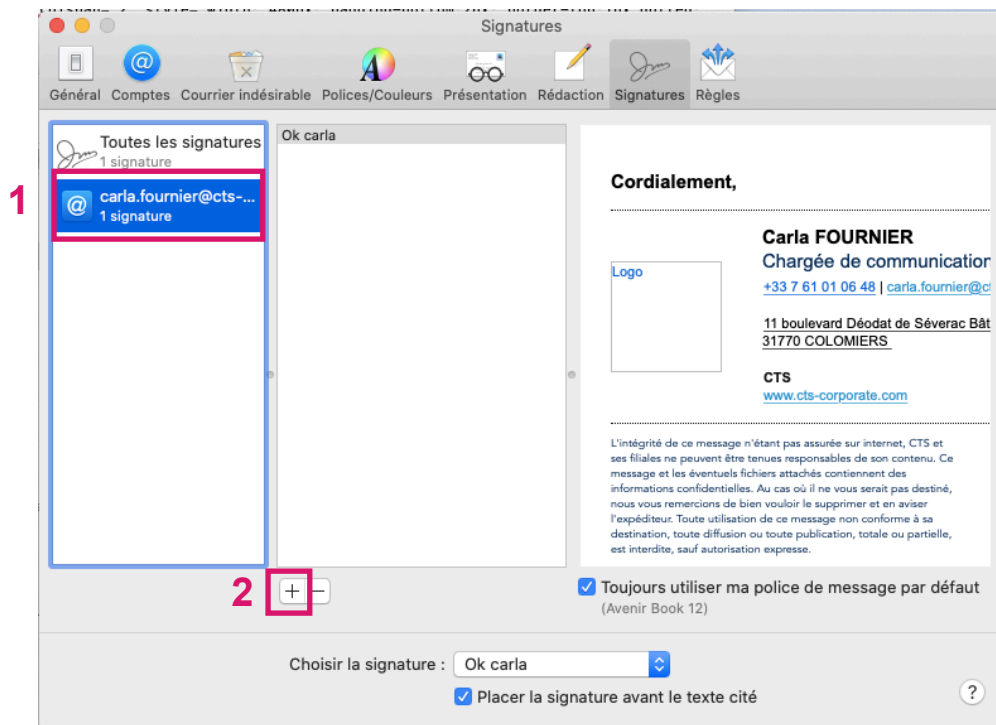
Signatures

Général Comptes Courrier indésirable Polices/Couleurs Présentation Rédaction Signatures Règles

Toutes les signatures
1 signature

1

carla.fournier@cts-...
1 signature

Ok carla

Cordialement,

Logo

Carla FOURNIER
Chargée de communication
+33 7 61 01 06 48 | carla.fournier@ct

11 boulevard Déodat de Séverac Bât
31770 COLOMIERS

CTS
www.cts-corporate.com

L'intégrité de ce message n'étant pas assurée sur internet, CTS et ses filiales ne peuvent être tenues responsables de son contenu. Ce message et les éventuels fichiers attachés contiennent des informations confidentielles. Au cas où il ne vous serait pas destiné, nous vous remercions de bien vouloir le supprimer et en aviser l'expéditeur. Toute utilisation de ce message non conforme à sa destination, toute diffusion ou toute publication, totale ou partielle, est interdite, sauf autorisation expresse.

2 + −

Toujours utiliser ma police de message par défaut
(Avenir Book 12)

Choisir la signature : Ok carla

Placer la signature avant le texte cité

?